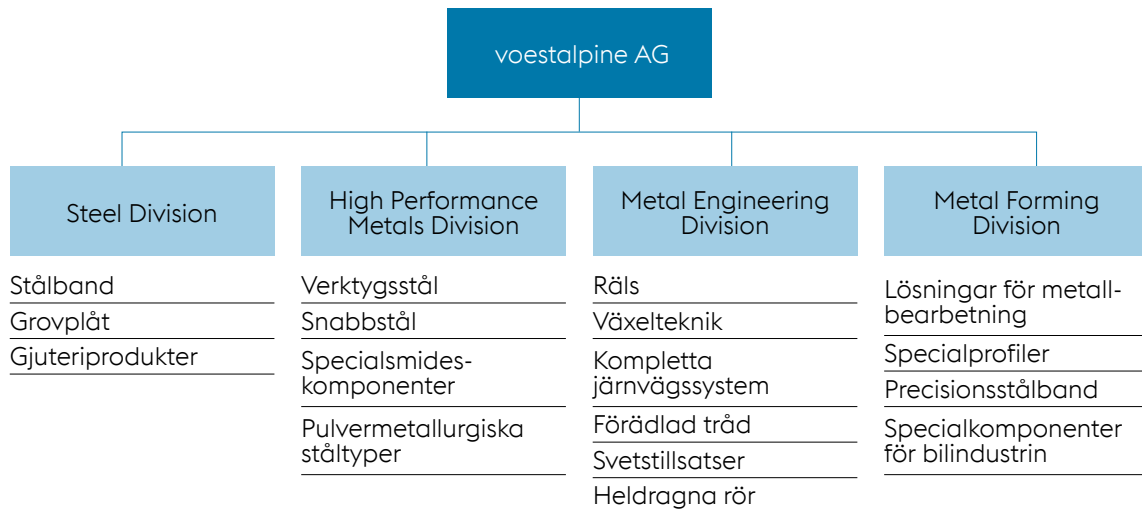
voestalpine AG

Steel Division

Stålband
Grovplåt
Gjuteriprodukter

High Performance Metals Division

Verktygsstål
Snabbstål
Specialsmideskomponenter
Pulvermetallurgiska ståltyper

Metal Engineering Division

Räls
Växelteknik
Kompletta järnvägssystem
Förädlad tråd
Svetstillsatser
Heldragna rör

Metal Forming Division

Lösningar för metallbearbetning
Specialprofiler
Precisionsstålband
Specialkomponenter för bilindustrin